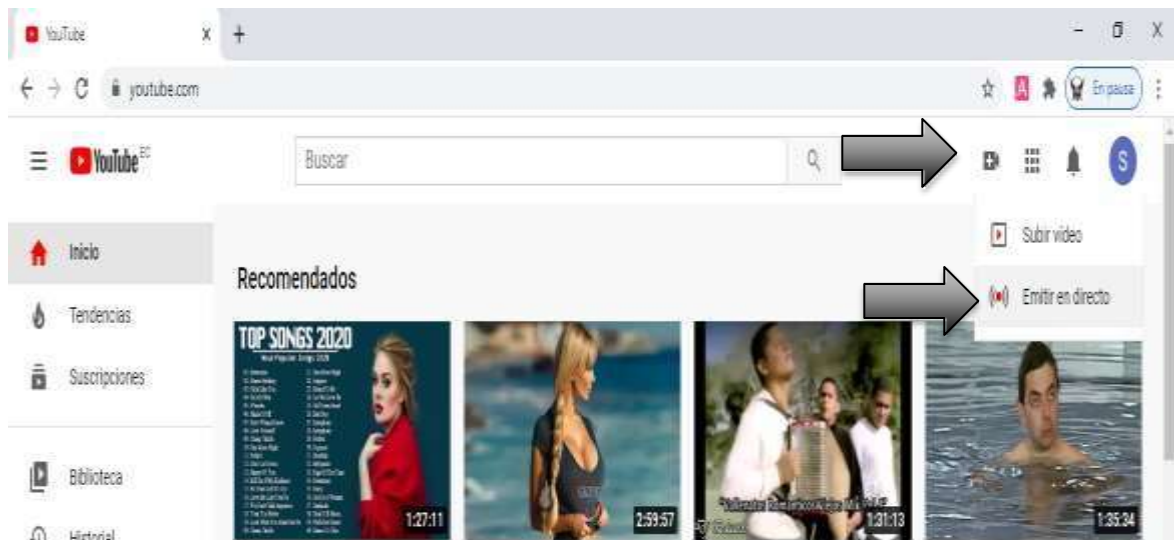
YouTube
x +
- ☐ X
youtube.com
En pausa
YouTube EC
Buscar
S
Subir video
Emitir en directo
Inicio
Tendencias
Suscripciones
Biblioteca
Historial
Recomendados
TOP SONGS 2020
Most Popular Songs 2020
1:27:11
2:59:57
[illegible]
1:31:13
1:35:34